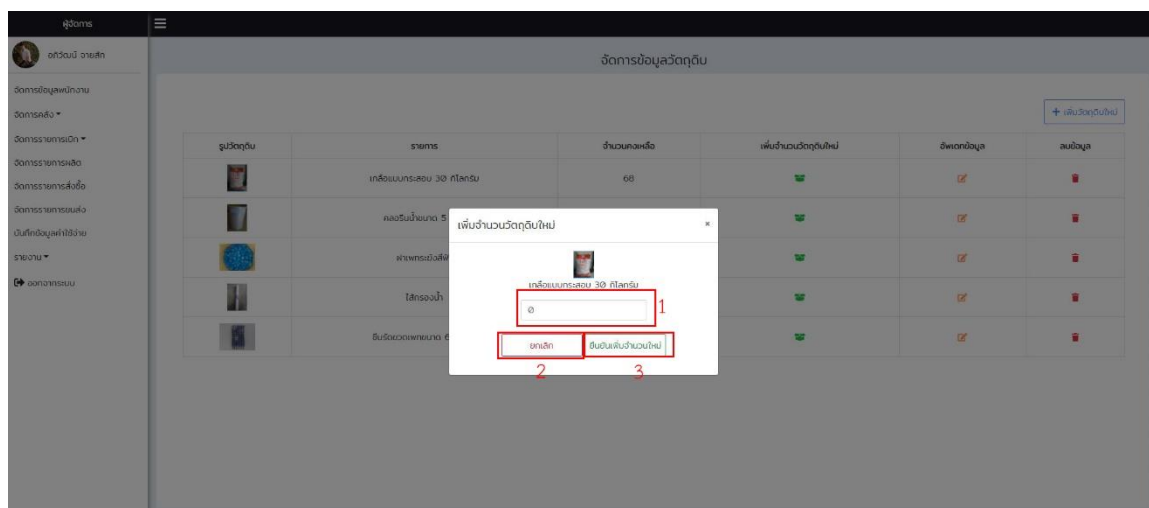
ผู้จัดการ

อภิวัฒน์ ชายสัก

จัดการข้อมูลพนักงาน
จัดการคลัง ▾
จัดการรายการเบิก ▾
จัดการรายการผลิต
จัดการรายการสั่งซื้อ
จัดการรายการขนส่ง
บันทึกข้อมูลค่าใช้จ่าย
รายงาน ▾
ออกจากระบบ

จัดการข้อมูลวัตถุดิบ

+ เพิ่มวัตถุดิบใหม่

| รูปวัตถุดิบ | รายการ | จำนวนคงเหลือ | เพิ่มจำนวนวัตถุดิบใหม่ | อัพเดทข้อมูล | ลบข้อมูล |
|---|---|---|---|---|---|
| | เกลือแบบกระสอบ 30 กิโลกรัม | 68 | | | |
| | คลอรีนน้ำขนาด 5 | | | | |
| | ฝาเพทระเบิดสีฟ้ | | | | |
| | ไส้กรองน้ำ | | | | |
| | ซีนรัดขวดเพทขนาด 6 | | | | |

เพิ่มจำนวนวัตถุดิบใหม่ ×

เกลือแบบกระสอบ 30 กิโลกรัม

0

1

ยกเลิก

ยืนยันเพิ่มจำนวนใหม่

2

3